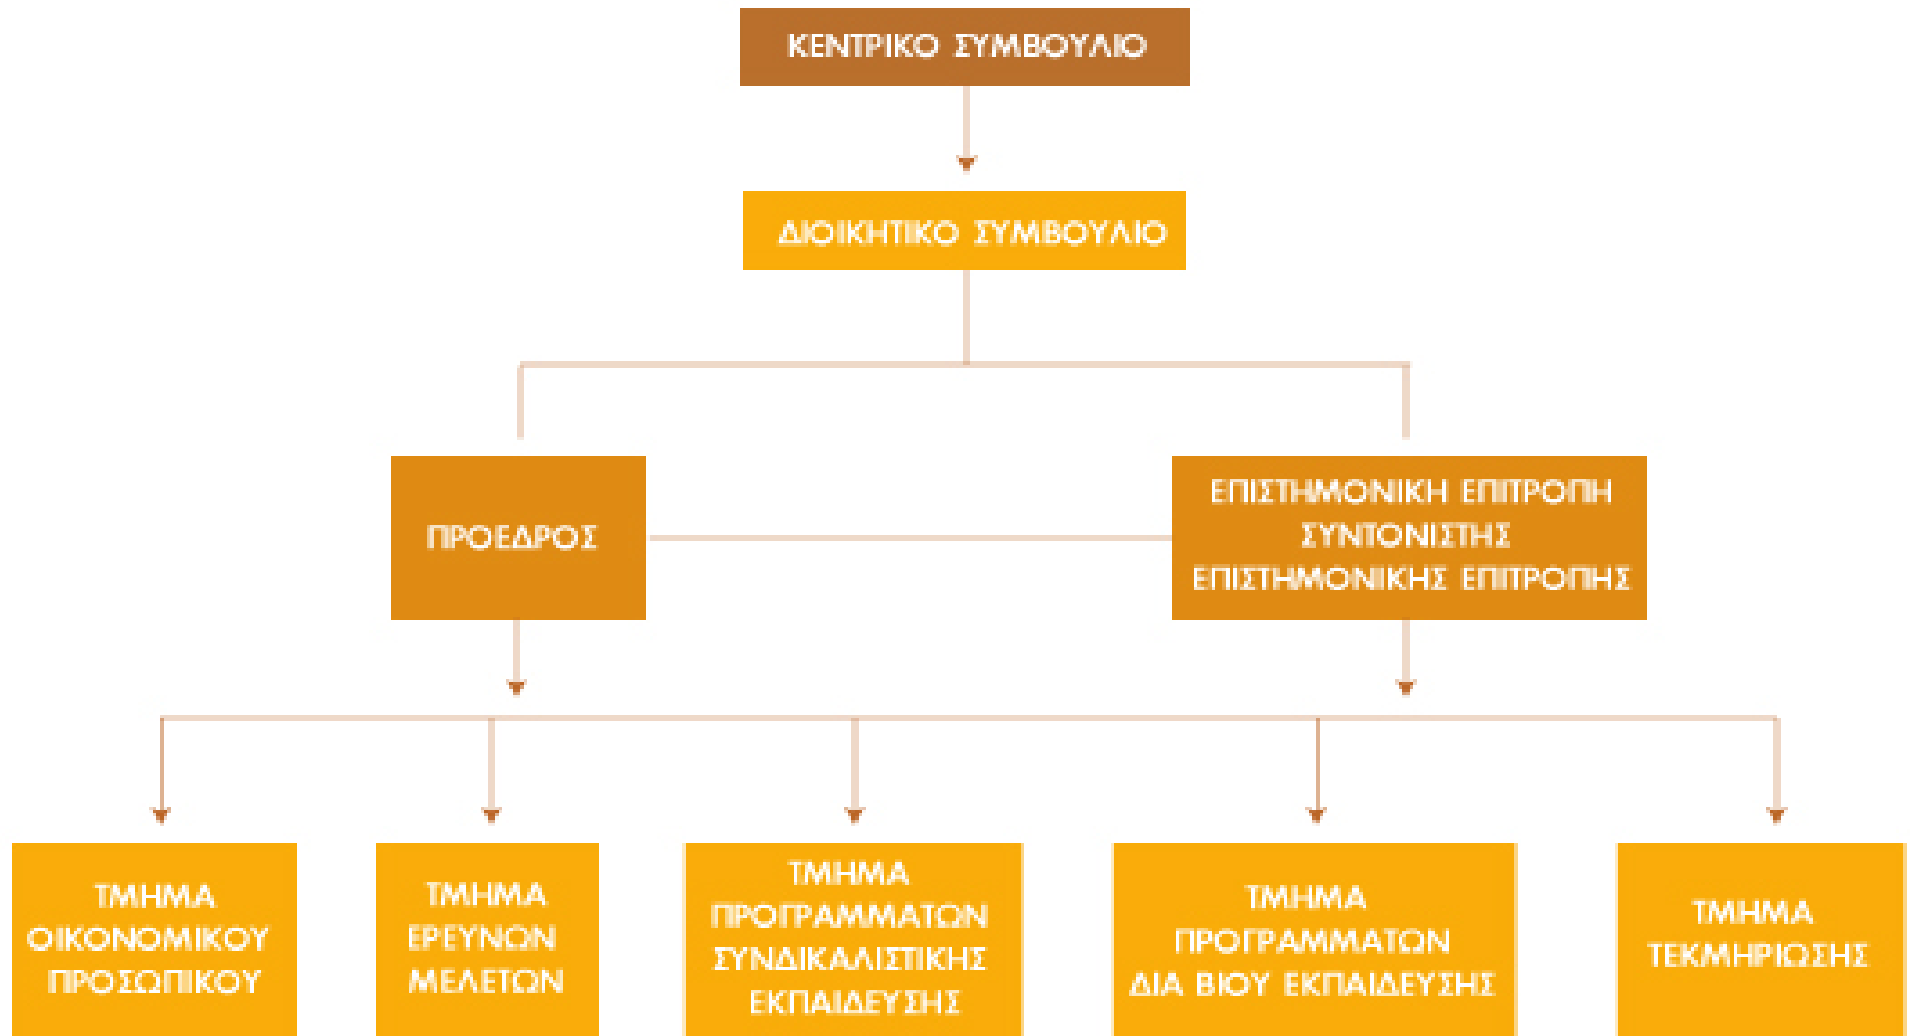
ΚΕΝΤΡΙΚΟ ΣΥΜΒΟΥΛΙΟ

ΔΙΟΙΚΗΤΙΚΟ ΣΥΜΒΟΥΛΙΟ

ΠΡΟΕΔΡΟΣ

ΕΠΙΣΤΗΜΟΝΙΚΗ ΕΠΙΤΡΟΠΗ ΣΥΝΤΟΝΙΣΤΗΣ ΕΠΙΣΤΗΜΟΝΙΚΗΣ ΕΠΙΤΡΟΠΗΣ

ΤΜΗΜΑ ΟΙΚΟΝΟΜΙΚΟΥ ΠΡΟΣΩΠΙΚΟΥ

ΤΜΗΜΑ ΕΡΕΥΝΩΝ ΜΕΛΕΤΩΝ

ΤΜΗΜΑ ΠΡΟΓΡΑΜΜΑΤΩΝ ΣΥΝΔΙΚΑΛΙΣΤΙΚΗΣ ΕΚΠΑΙΔΕΥΣΗΣ

ΤΜΗΜΑ ΠΡΟΓΡΑΜΜΑΤΩΝ ΔΙΑ ΒΙΟΥ ΕΚΠΑΙΔΕΥΣΗΣ

ΤΜΗΜΑ ΤΕΚΜΗΡΙΩΣΗΣ